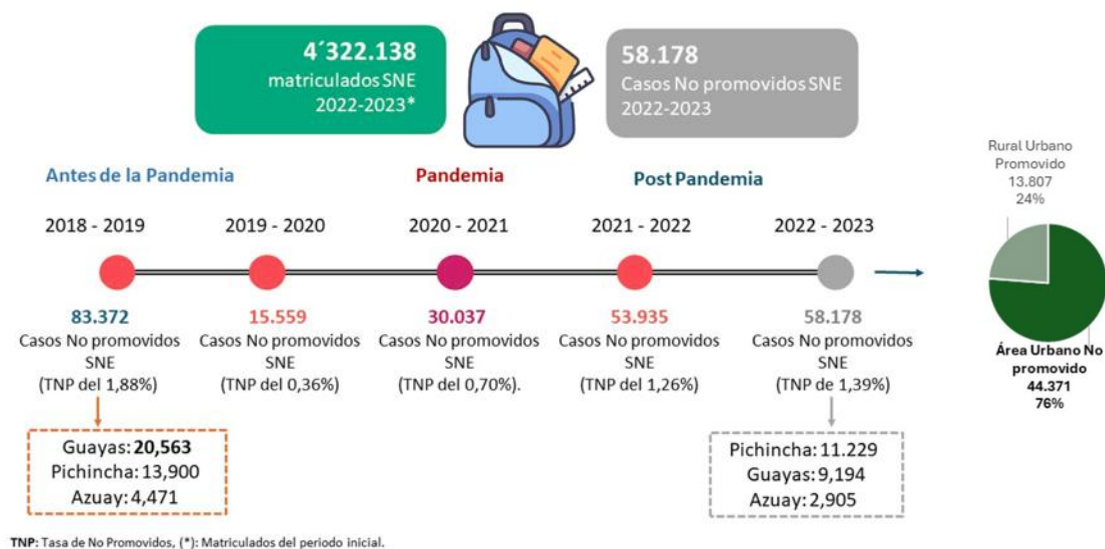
4´322.138
matriculados SNE
2022-2023*

58.178
Casos No promovidos SNE
2022-2023

Antes de la Pandemia

Pandemia

Post Pandemia

2018 - 2019

2019 - 2020

2020 - 2021

2021 - 2022

2022 - 2023

83.372
Casos No promovidos SNE
(TNP del 1,88%)

15.559
Casos No promovidos SNE
(TNP del 0,36%)

30.037
Casos No promovidos SNE
(TNP del 0,70%).

53.935
Casos No promovidos SNE
(TNP del 1,26%)

58.178
Casos No promovidos SNE
(TNP de 1,39%)

Guayas: 20,563
Pichincha: 13,900
Azuay: 4,471

Pichincha: 11.229
Guayas: 9,194
Azuay: 2,905

Rural Urbano Promovido
13.807
24%

Área Urbano No promovido
44.371
76%

TNP: Tasa de No Promovidos, (*): Matriculados del periodo inicial.